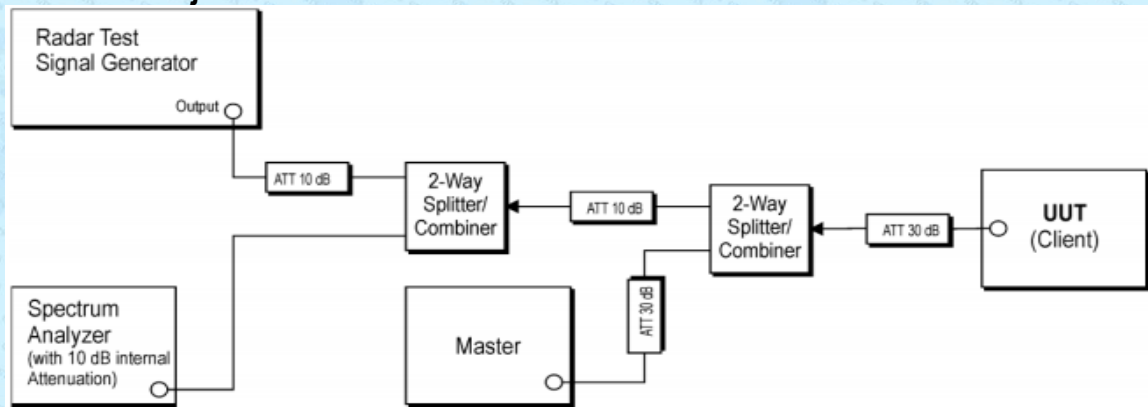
Radar Test Signal Generator

Output

ATT 10 dB

2-Way Splitter/ Combiner

ATT 10 dB

2-Way Splitter/ Combiner

ATT 30 dB

UUT (Client)

Spectrum Analyzer (with 10 dB internal Attenuation)

Master

ATT 30 dB